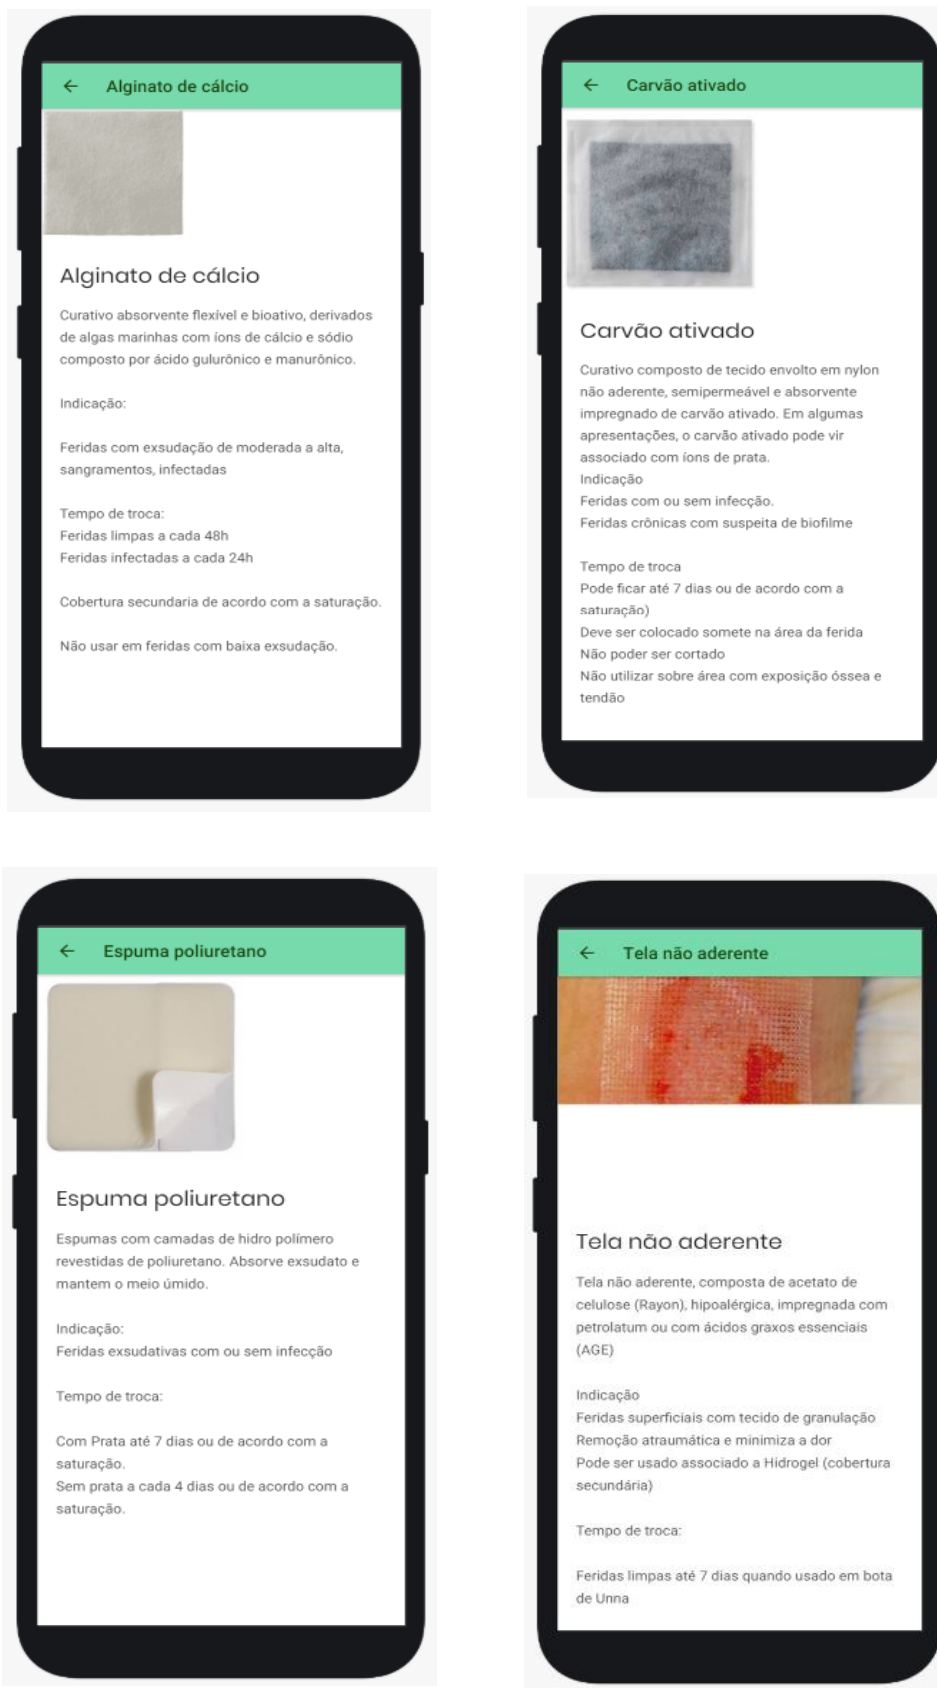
← Alginato de cálcio

Alginato de cálcio

Curativo absorvente flexível e bioativo, derivados de algas marinhas com íons de cálcio e sódio composto por ácido gulurônico e manurônico.

Indicação:

Feridas com exsudação de moderada a alta, sangramentos, infectadas

Tempo de troca:
Feridas limpas a cada 48h
Feridas infectadas a cada 24h

Cobertura secundaria de acordo com a saturação.

Não usar em feridas com baixa exsudação.

← Carvão ativado

Carvão ativado

Curativo composto de tecido envolto em nylon não aderente, semipermeável e absorvente impregnado de carvão ativado. Em algumas apresentações, o carvão ativado pode vir associado com íons de prata.
Indicação
Feridas com ou sem infecção.
Feridas crônicas com suspeita de biofilme

Tempo de troca
Pode ficar até 7 dias ou de acordo com a saturação)
Deve ser colocado somete na área da ferida
Não poder ser cortado
Não utilizar sobre área com exposição óssea e tendão

← Espuma poliuretano

Espuma poliuretano

Espumas com camadas de hidro polímero revestidas de poliuretano. Absorve exsudato e mantem o meio úmido.

Indicação:
Feridas exsudativas com ou sem infecção

Tempo de troca:

Com Prata até 7 dias ou de acordo com a saturação.
Sem prata a cada 4 dias ou de acordo com a saturação.

← Tela não aderente

Tela não aderente

Tela não aderente, composta de acetato de celulose (Rayon), hipoalérgica, impregnada com petrolatum ou com ácidos graxos essenciais (AGE)

Indicação
Feridas superficiais com tecido de granulação
Remoção atraumática e minimiza a dor
Pode ser usado associado a Hidrogel (cobertura secundária)

Tempo de troca:

Feridas limpas até 7 dias quando usado em bota de Unna